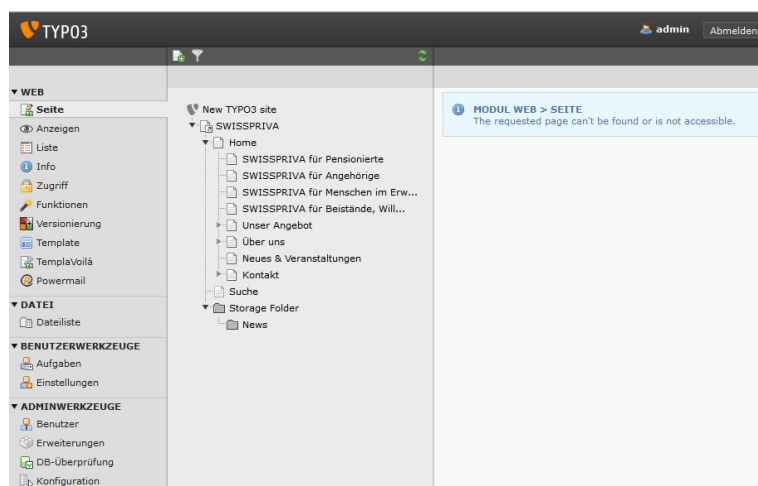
TYPO3

admin Abmelden

▼ WEB
Seite
Anzeigen
Liste
Info
Zugriff
Funktionen
Versionierung
Template
TemplaVoilà
Powermail

▼ DATEI
Dateiliste

▼ BENUTZERWERKZEUGE
Aufgaben
Einstellungen

▼ ADMINWERKZEUGE
Benutzer
Erweiterungen
DB-Überprüfung
Konfiguration

New TYPO3 site
SWISSPRIVA
Home
SWISSPRIVA für Pensionierte
SWISSPRIVA für Angehörige
SWISSPRIVA für Menschen im Erw...
SWISSPRIVA für Beistände, Will...
Unser Angebot
Über uns
Neues & Veranstaltungen
Kontakt
Suche
Storage Folder
News

MODUL WEB > SEITE
The requested page can't be found or is not accessible.